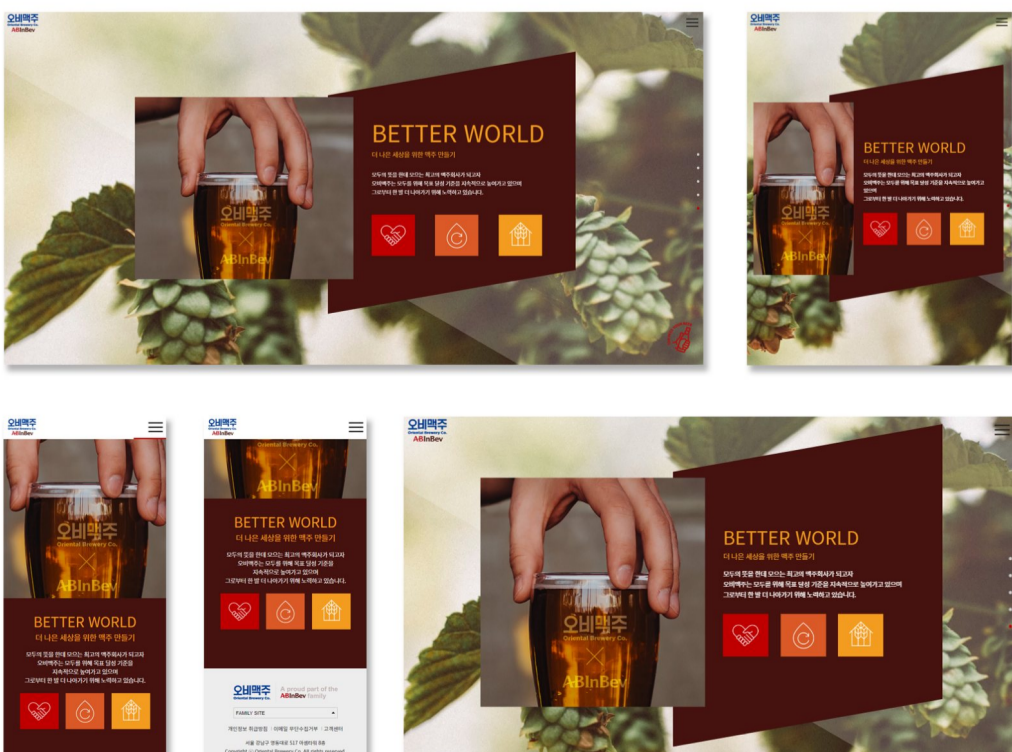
오비맥주
ABInBev

BETTER WORLD
더 나은 세상을 위한 맥주 만들기
모두의 뜻을 한데 모으는 최고의 맥주회사가 되고자 오비맥주는 모두를 위해 목표 달성 기준을 지속적으로 높여가고 있으며 그로부터 한 발 더 나아가기 위해 노력하고 있습니다.

오비맥주
Oriental Brewery Co.
ABInBev

오비맥주
ABInBev

BETTER WORLD
더 나은 세상을 위한 맥주 만들기
모두의 뜻을 한데 모으는 최고의 맥주회사가 되고자 오비맥주는 모두를 위해 목표 달성 기준을 지속적으로 높여가고 있으며 그로부터 한 발 더 나아가기 위해 노력하고 있습니다.

오비맥주
Oriental Brewery Co.
ABInBev

오비맥주
ABInBev

오비맥주
Oriental Brewery Co.
ABInBev

BETTER WORLD
더 나은 세상을 위한 맥주 만들기
모두의 뜻을 한데 모으는 최고의 맥주회사가 되고자 오비맥주는 모두를 위해 목표 달성 기준을 지속적으로 높여가고 있으며 그로부터 한 발 더 나아가기 위해 노력하고 있습니다.

오비맥주
ABInBev
Oriental Brewery Co.
ABInBev

BETTER WORLD
더 나은 세상을 위한 맥주 만들기
모두의 뜻을 한데 모으는 최고의 맥주회사가 되고자 오비맥주는 모두를 위해 목표 달성 기준을 지속적으로 높여가고 있으며 그로부터 한 발 더 나아가기 위해 노력하고 있습니다.

오비맥주
A proud part of the ABInBev family
FAMILY SITE
개인정보 취급방침 | 이메일 무단수집거부 | 고객센터
서울 강남구 영동대로 517 아셈타워 8층
Copyright © Oriental Brewery Co. All rights reserved.

오비맥주
ABInBev

BETTER WORLD
더 나은 세상을 위한 맥주 만들기
모두의 뜻을 한데 모으는 최고의 맥주회사가 되고자 오비맥주는 모두를 위해 목표 달성 기준을 지속적으로 높여가고 있으며 그로부터 한 발 더 나아가기 위해 노력하고 있습니다.

오비맥주
Oriental Brewery Co.
ABInBev